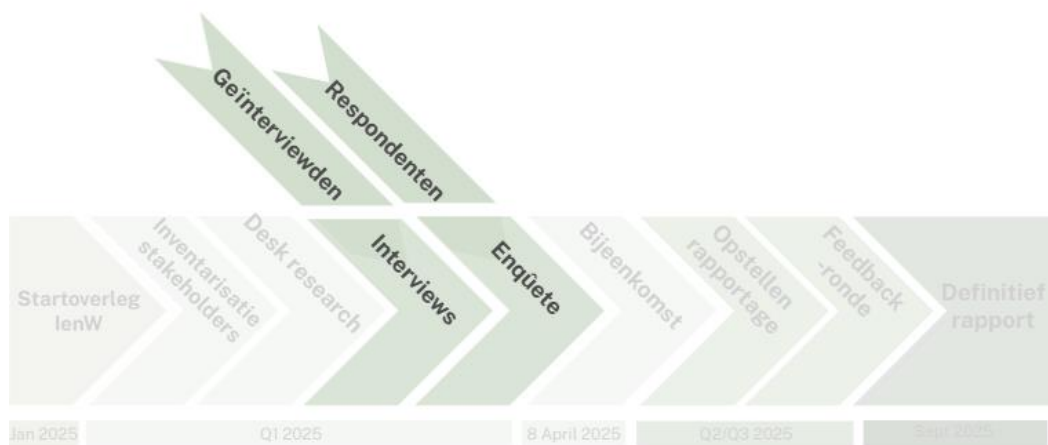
Geïnterviewden

Respondenten

Startoverleg IenW

Inventarisatie stakeholders

Desk research

Interviews

Enquête

Bijeenkomst

Opstellen rapportage

Feedback -ronde

Definitief rapport

Jan 2025

Q1 2025

8 April 2025

Q2/Q3 2025

Sept 2025